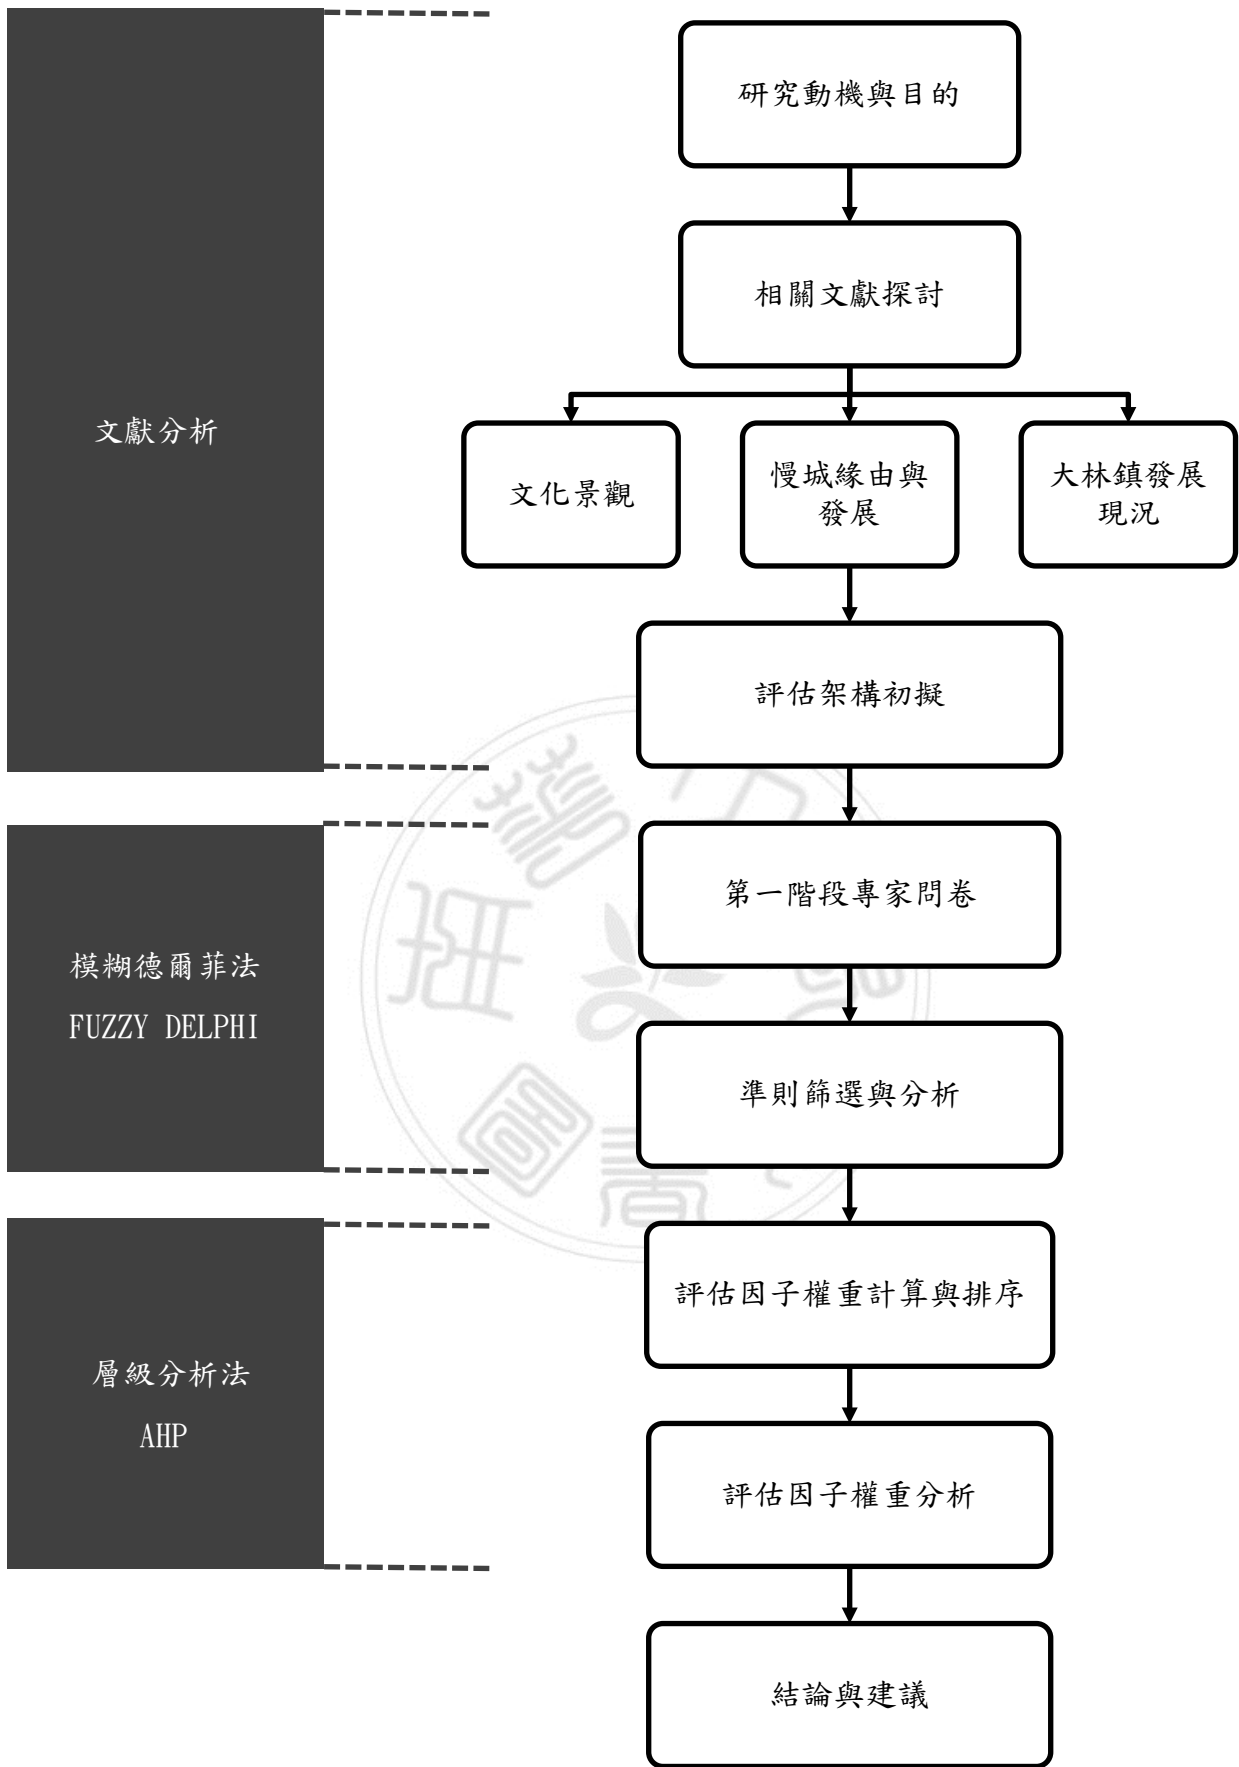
文獻分析

研究動機與目的

相關文獻探討

文化景觀

慢城緣由與發展

大林鎮發展現況

評估架構初擬

模糊德爾菲法
FUZZY DELPHI

第一階段專家問卷

準則篩選與分析

層級分析法
AHP

評估因子權重計算與排序

評估因子權重分析

結論與建議